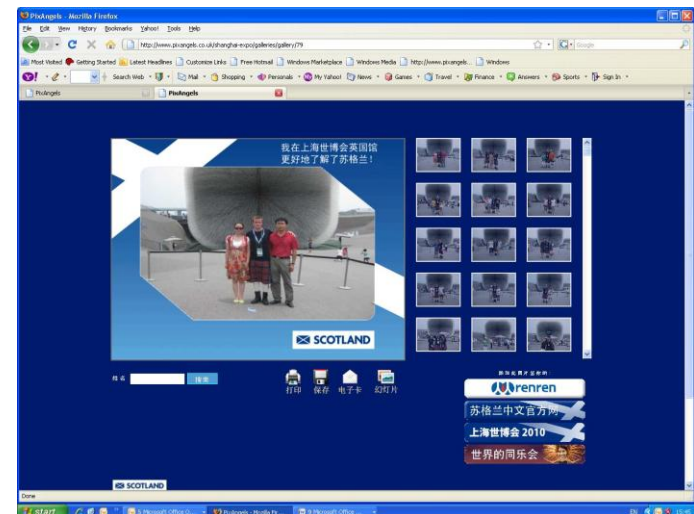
PixAngels - Mozilla Firefox

File Edit View History Bookmarks Yahoo! Tools Help

http://www.pixangels.co.uk/shanghai-expo/galleries/gallery/79

Google

Most Visited Getting Started Latest Headlines Customize Links Free Hotmail Windows Marketplace Windows Media http://www.pixangels... Windows

Y! Search Web Mail Shopping Personals My Yahoo! News Games Travel Finance Answers Sports Sign In

PixAngels PixAngels

我在上海世博会英国馆
更好地了解了苏格兰！

SCOTLAND

姓名 搜索

打印 保存 电子卡 幻灯片

renren

苏格兰中文官方网

上海世博会 2010

世界的同乐会

SCOTLAND

Done

start PixAngels - Mozilla Fi...